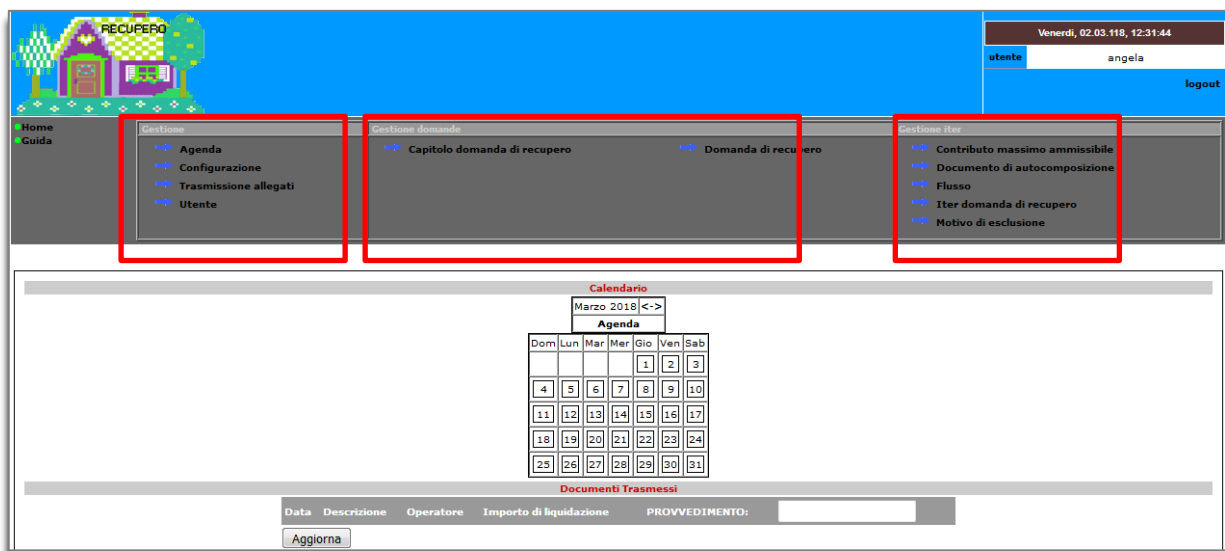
RECUPERO

Venerdi, 02.03.118, 12:31:44

utente angela

logout

Home
Guida

Gestione
Agenda
Configurazione
Trasmissione allegati
Utente

Gestione domande
Capitolo domanda di recupero
Domanda di recupero

Gestione iter
Contributo massimo ammissibile
Documento di autocomposizione
Flusso
Iter domanda di recupero
Motivo di esclusione

Calendario

Marzo 2018 <->

Agenda

| Dom | Lun | Mar | Mer | Gio | Ven | Sab |
|---|---|---|---|---|---|---|
| | | | | 1 | 2 | 3 |
| 4 | 5 | 6 | 7 | 8 | 9 | 10 |
| 11 | 12 | 13 | 14 | 15 | 16 | 17 |
| 18 | 19 | 20 | 21 | 22 | 23 | 24 |
| 25 | 26 | 27 | 28 | 29 | 30 | 31 |

Documenti Trasmessi

Data Descrizione Operatore Importo di liquidazione PROVVEDIMENTO:

Aggiorna